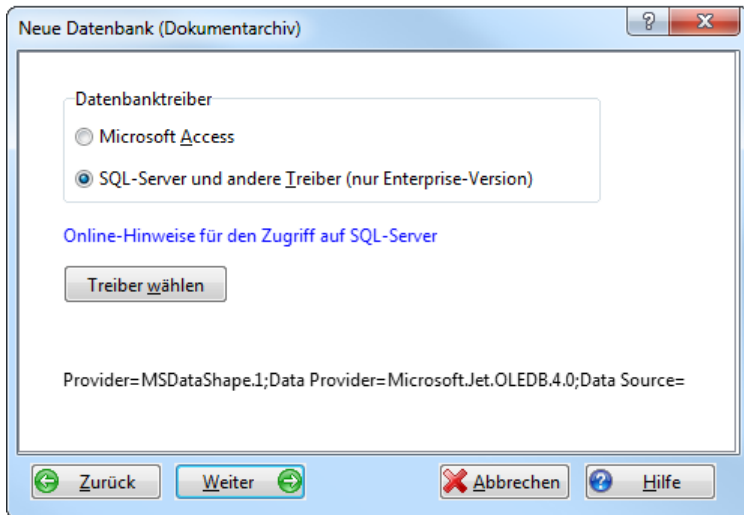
Neue Datenbank (Dokumentarchiv)

?

Datenbanktreiber

Microsoft Access

SQL-Server und andere Treiber (nur Enterprise-Version)

Online-Hinweise für den Zugriff auf SQL-Server

Treiber wählen

Provider=MSDataShape.1;Data Provider=Microsoft.Jet.OLEDB.4.0;Data Source=

Zurück

Weiter

Abbrechen

Hilfe